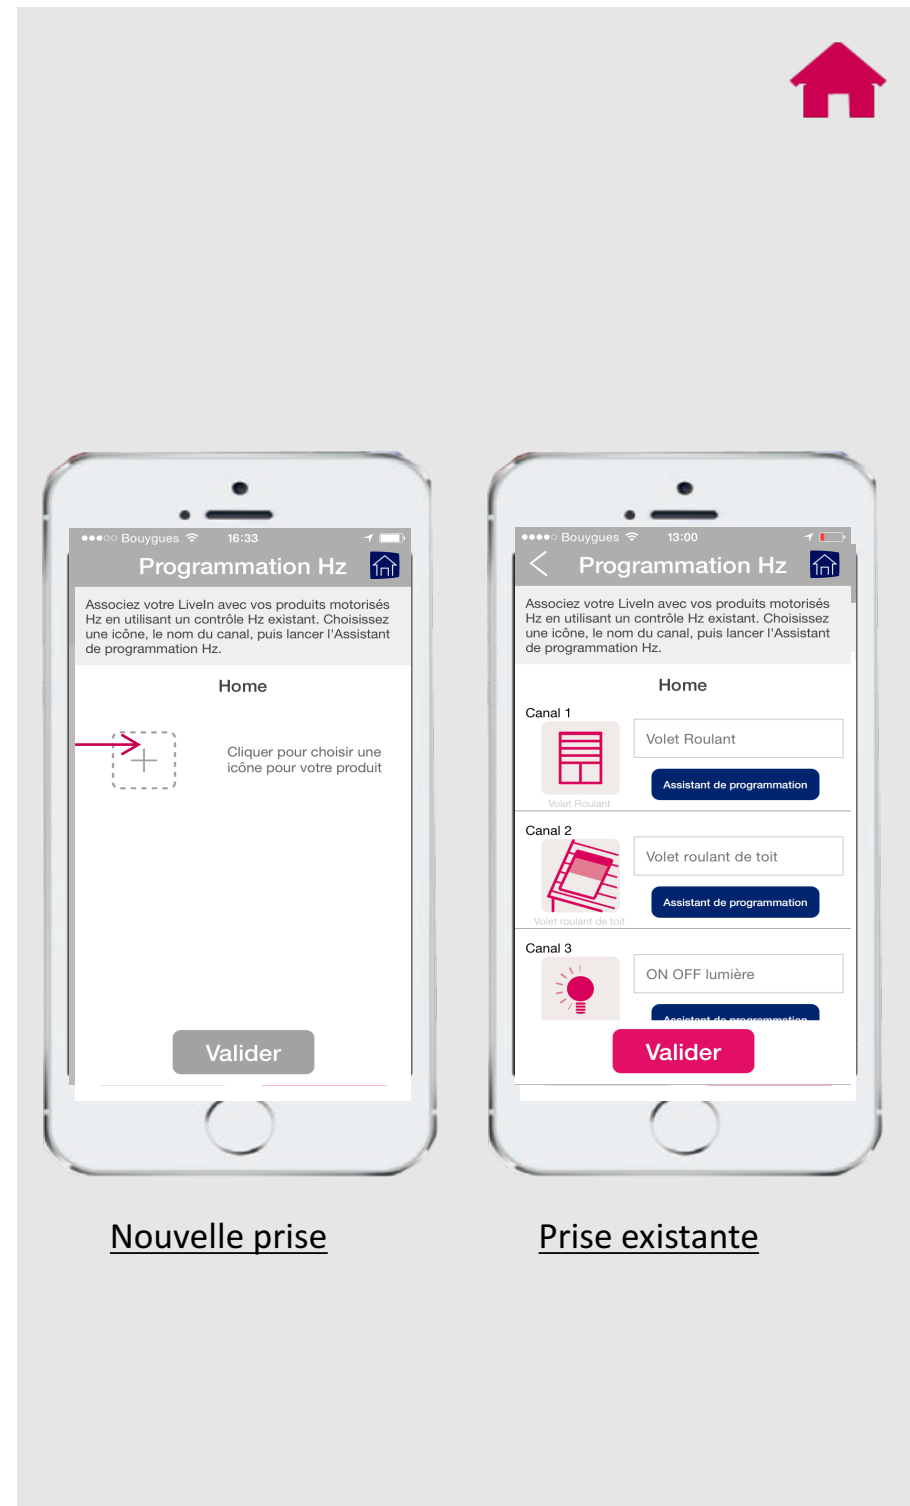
●●●○○ Bouygues 16:33

Programmation Hz

Associez votre LiveIn avec vos produits motorisés Hz en utilisant un contrôle Hz existant. Choisissez une icône, le nom du canal, puis lancer l'Assistant de programmation Hz.

Home

Cliquer pour choisir une icône pour votre produit

Valider

●●●●○ Bouygues 13:00

Programmation Hz

Associez votre LiveIn avec vos produits motorisés Hz en utilisant un contrôle Hz existant. Choisissez une icône, le nom du canal, puis lancer l'Assistant de programmation Hz.

Home

Canal 1

Volet Roulant

Volet Roulant

Assistant de programmation

Canal 2

Volet roulant de toit

Volet roulant de toit

Assistant de programmation

Canal 3

ON OFF lumière

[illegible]

Valider

Nouvelle prise

Prise existante